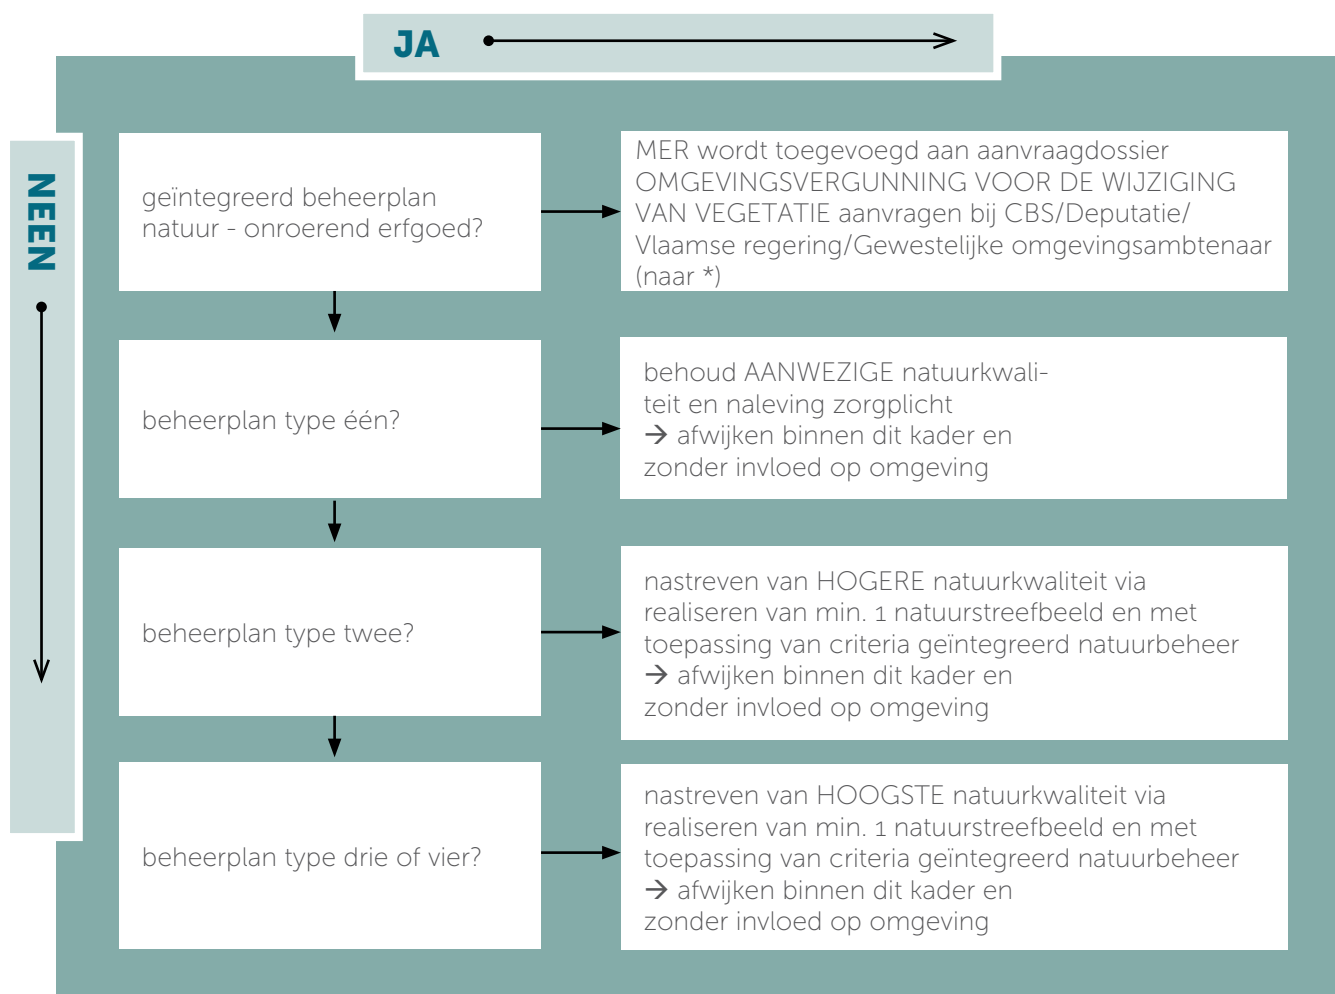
JA

NEEN

geïntegreerd beheerplan natuur - onroerend erfgoed?

MER wordt toegevoegd aan aanvraagdossier OMGEVINGSVERGUNNING VOOR DE WIJZIGING VAN VEGETATIE aanvragen bij CBS/Deputatie/ Vlaamse regering/Gewestelijke omgevingsambtenaar (naar *)

beheerplan type één?

behoud AANWEZIGE natuurkwaliteit en naleving zorgplicht
→ afwijken binnen dit kader en zonder invloed op omgeving

beheerplan type twee?

nastreven van HOGERE natuurkwaliteit via realiseren van min. 1 natuurstreefbeeld en met toepassing van criteria geïntegreerd natuurbeheer
→ afwijken binnen dit kader en zonder invloed op omgeving

beheerplan type drie of vier?

nastreven van HOOGSTE natuurkwaliteit via realiseren van min. 1 natuurstreefbeeld en met toepassing van criteria geïntegreerd natuurbeheer
→ afwijken binnen dit kader en zonder invloed op omgeving